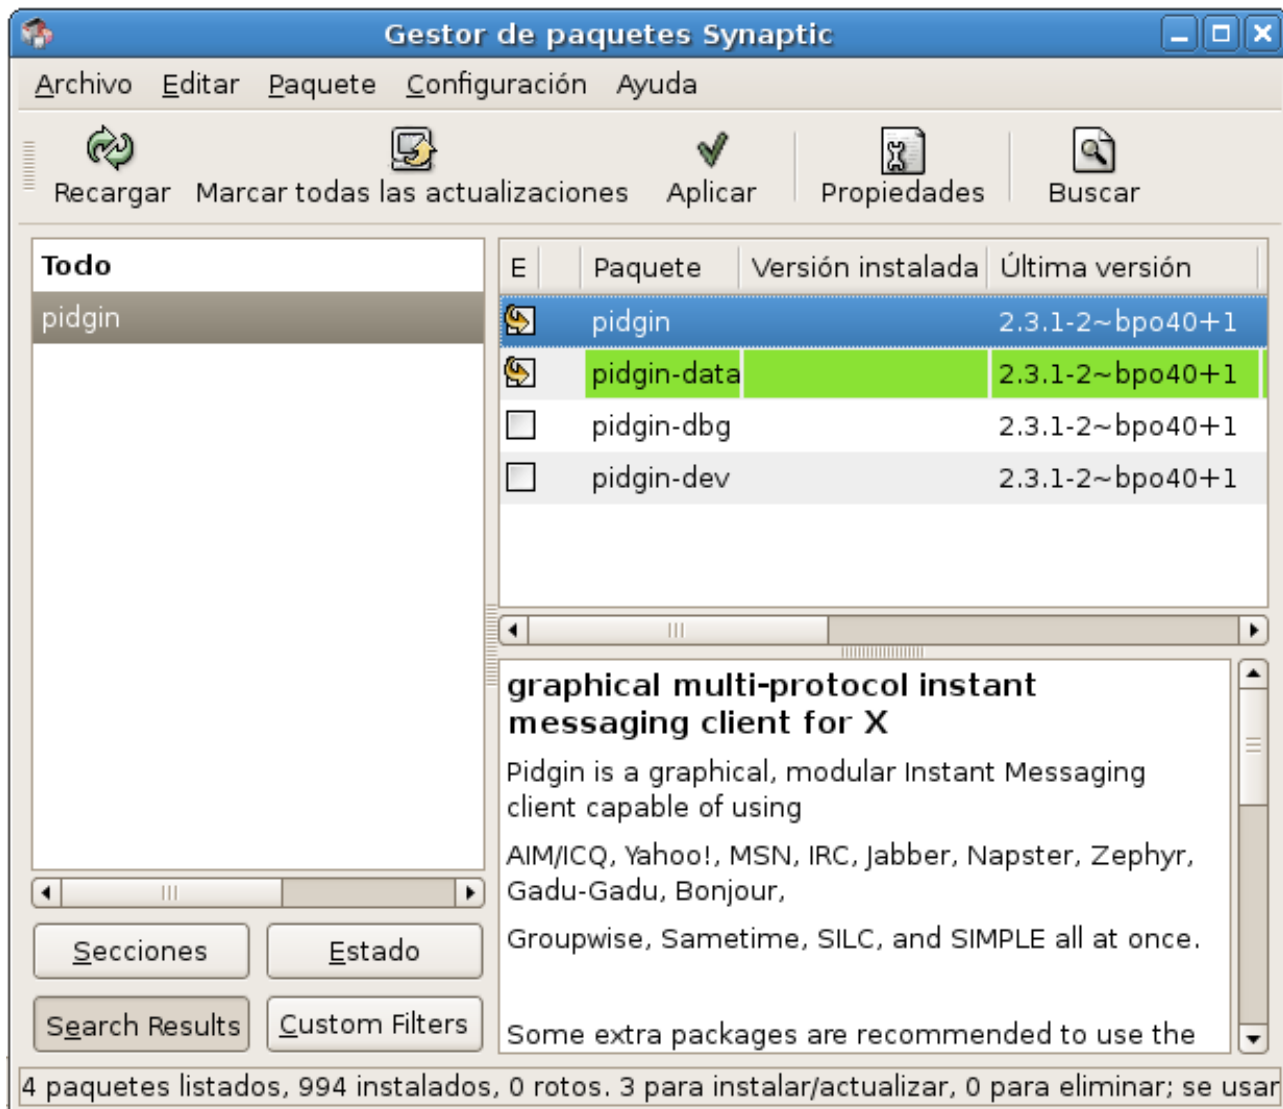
Gestor de paquetes Synaptic

Archivo Editar Paquete Configuración Ayuda

Recargar Marcar todas las actualizaciones Aplicar Propiedades Buscar

Todo
pidgin

| E | | Paquete | Versión instalada | Última versión |
|---|---|---|---|---|
| | | pidgin | | 2.3.1-2~bpo40+1 |
| | | pidgin-data | | 2.3.1-2~bpo40+1 |
| | | pidgin-dbg | | 2.3.1-2~bpo40+1 |
| | | pidgin-dev | | 2.3.1-2~bpo40+1 |

graphical multi-protocol instant messaging client for X

Pidgin is a graphical, modular Instant Messaging client capable of using

AIM/ICQ, Yahoo!, MSN, IRC, Jabber, Napster, Zephyr, Gadu-Gadu, Bonjour,

Groupwise, Sametime, SILC, and SIMPLE all at once.

Some extra packages are recommended to use the

Secciones Estado
Search Results Custom Filters

4 paquetes listados, 994 instalados, 0 rotos. 3 para instalar/actualizar, 0 para eliminar; se usar